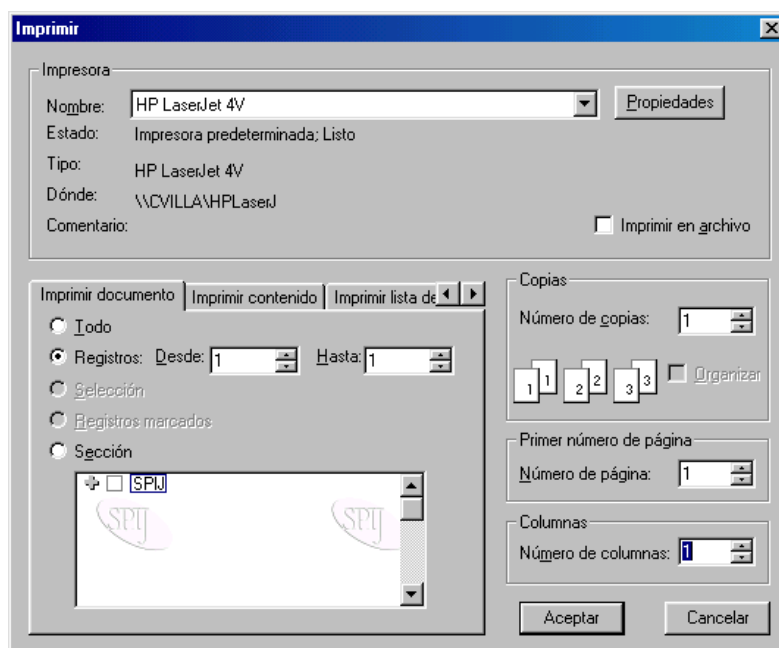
Imprimir

Impresora
Nombre: HP LaserJet 4V
Propiedades
Estado: Impresora predeterminada; Listo
Tipo: HP LaserJet 4V
Dónde: \\CVILLA\HPLaserJ
Comentario:
Imprimir en archivo

Imprimir documento | Imprimir contenido | Imprimir lista de

Todo
Registros: Desde: 1 Hasta: 1
Selección
Registros marcados
Sección
SPIJ
SPIJ SPIJ

Copias
Número de copias: 1
1 1 2 2 3 3
Organizar

Primer número de página
Número de página: 1

Columnas
Número de columnas: 1

Aceptar
Cancelar